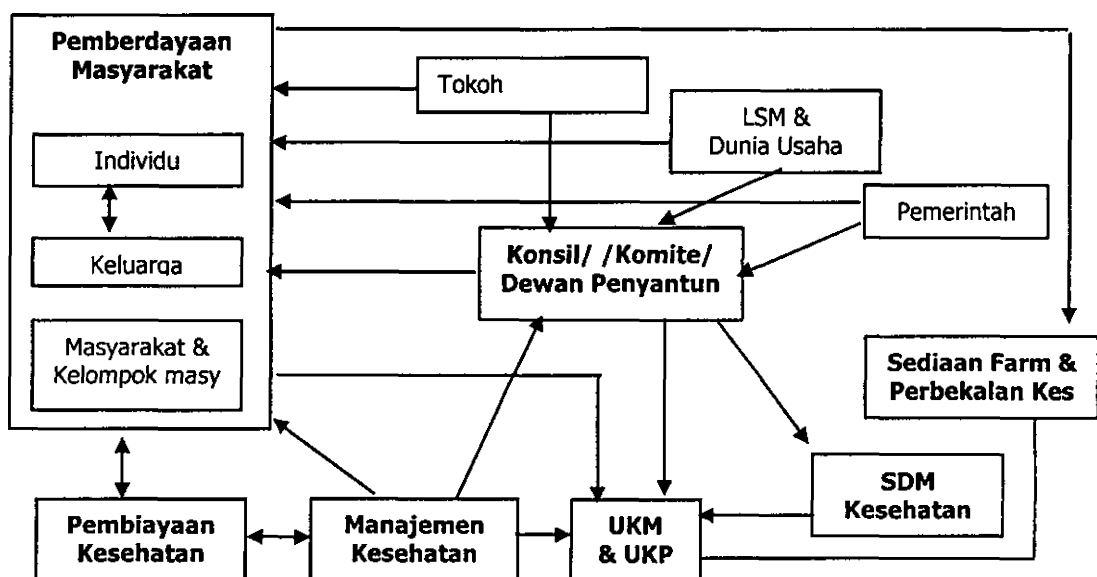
Pemberdayaan Masyarakat

Individu

Keluarga

Masyarakat & Kelompok masy

Tokoh

LSM & Dunia Usaha

Pemerintah

Konsil/ /Komite/ Dewan Penyantun

Sediaan Farm & Perbekalan Kes

SDM Kesehatan

Pembiayaan Kesehatan

Manajemen Kesehatan

UKM & UKP